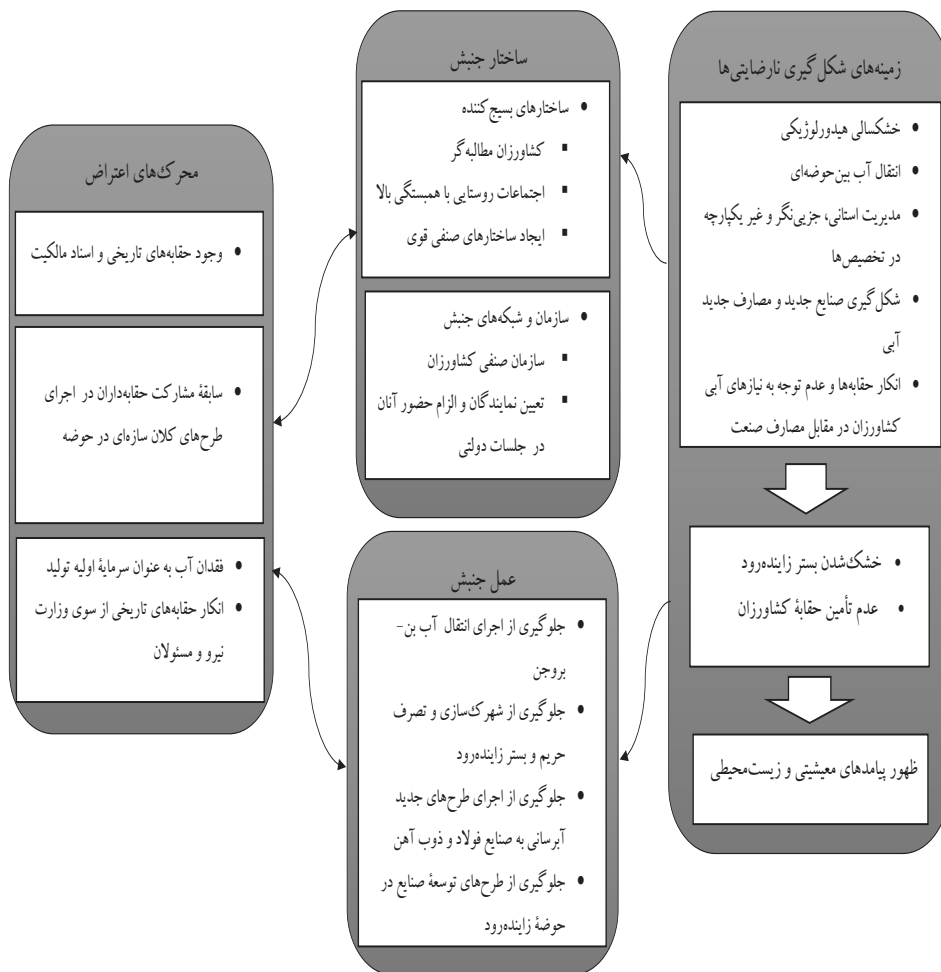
زمینه‌های شکل گیری نارضایتی‌ها

• خشکسالی هیدورلوژیکی
• انتقال آب بین‌حوضه‌ای
• مدیریت استانی، جزیی‌نگر و غیر یکپارچه در تخصیص‌ها
• شکل‌گیری صنایع جدید و مصارف جدید آبی
• انکار حقابه‌ها و عدم توجه به نیازهای آبی کشاورزان در مقابل مصارف صنعت

• خشک‌شدن بستر زاینده‌رود
• عدم تأمین حقابهٔ کشاورزان

ظهور پیامدهای معیشتی و زیست‌محیطی

ساختار جنبش

• ساختارهای بسیج کننده
▪ کشاورزان مطالبه‌گر
▪ اجتماعات روستایی با همبستگی بالا
▪ ایجاد ساختارهای صنفی قوی

• سازمان و شبکه‌های جنبش
▪ سازمان صنفی کشاورزان
▪ تعیین نمایندگان و الزام حضور آنان در جلسات دولتی

عمل جنبش

• جلوگیری از اجرای انتقال آب بن-بروجن
• جلوگیری از شهرک‌سازی و تصرف حریم و بستر زاینده‌رود
• جلوگیری از اجرای طرح‌های جدید آبرسانی به صنایع فولاد و ذوب آهن
• جلوگیری از طرح‌های توسعهٔ صنایع در حوضهٔ زاینده‌رود

محرک‌های اعتراض

• وجود حقابه‌های تاریخی و اسناد مالکیت

• سابقهٔ مشارکت حقابه‌داران در اجرای طرح‌های کلان سازه‌ای در حوضه

• فقدان آب به عنوان سرمایهٔ اولیه تولید
• انکار حقابه‌های تاریخی از سوی وزارت نیرو و مسئولان